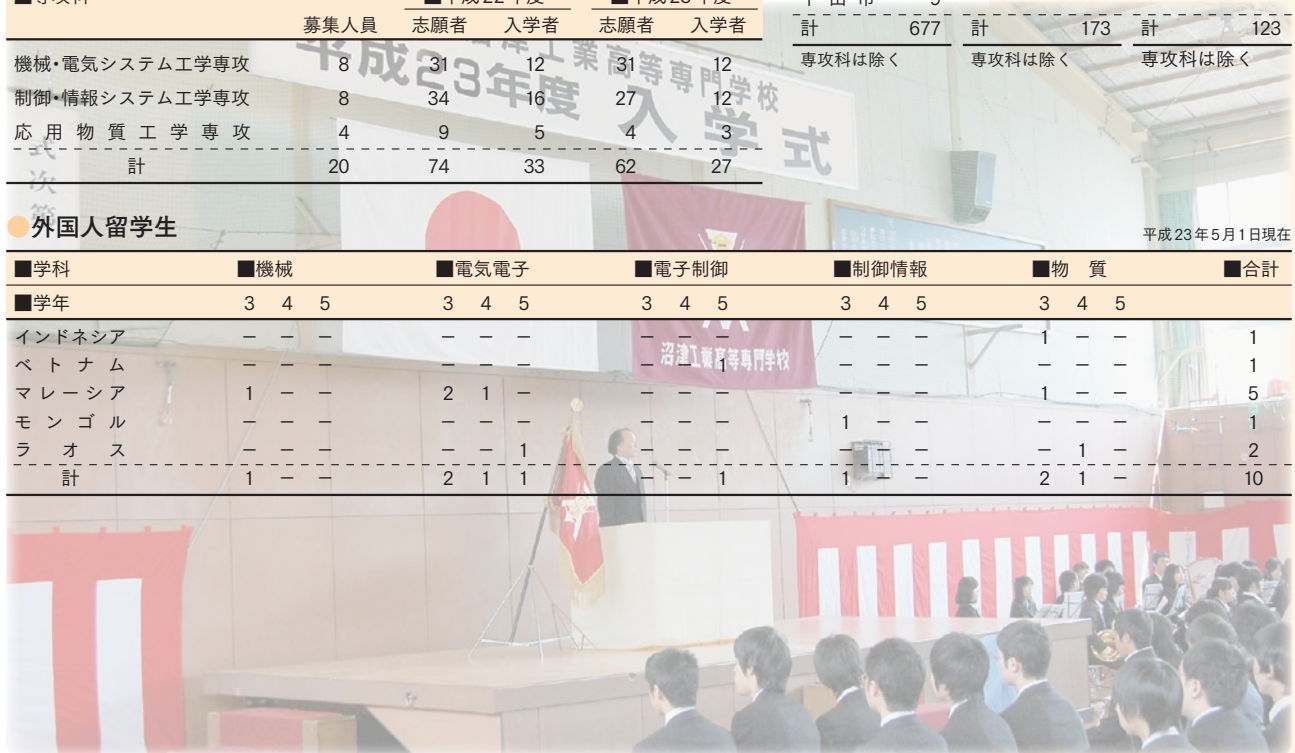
■専攻科　■平成22年度　■平成23年度

| | 募集人員 | 志願者 | 入学者 | 志願者 | 入学者 |
|---|---|---|---|---|---|
| 機械・電気システム工学専攻 | 8 | 31 | 12 | 31 | 12 |
| 制御・情報システム工学専攻 | 8 | 34 | 16 | 27 | 12 |
| 応用物質工学専攻 | 4 | 9 | 5 | 4 | 3 |
| 計 | 20 | 74 | 33 | 62 | 27 |

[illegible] 5

| 計 677 | 計 173 | 計 123 |
|---|---|---|
| 専攻科は除く | 専攻科は除く | 専攻科は除く |

沼津工業高等専門学校
平成23年度 入学式

式次第

外国人留学生

平成23年5月1日現在

| ■学科 | ■機械 | | | ■電気電子 | | | ■電子制御 | | | ■制御情報 | | | ■物 質 | | | ■合計 |
|---|---|---|---|---|---|---|---|---|---|---|---|---|---|---|---|---|
| ■学年 | 3 | 4 | 5 | 3 | 4 | 5 | 3 | 4 | 5 | 3 | 4 | 5 | 3 | 4 | 5 | |
| インドネシア | – | – | – | – | – | – | – | – | – | – | – | – | 1 | – | – | 1 |
| ベトナム | – | – | – | – | – | – | – | – | 1 | – | – | – | – | – | – | 1 |
| マレーシア | 1 | – | – | 2 | 1 | – | – | – | – | – | – | – | 1 | – | – | 5 |
| モンゴル | – | – | – | – | – | – | – | – | – | 1 | – | – | – | – | – | 1 |
| ラオス | – | – | – | – | – | 1 | – | – | – | – | – | – | – | 1 | – | 2 |
| 計 | 1 | – | – | 2 | 1 | 1 | – | – | 1 | 1 | – | – | 2 | 1 | – | 10 |

沼津工業高等専門学校